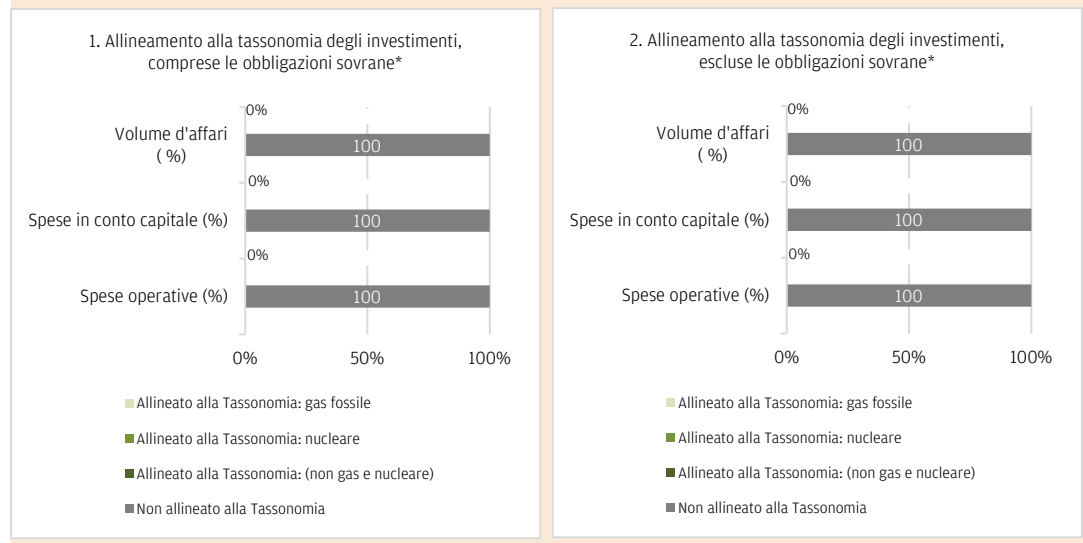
1. Allineamento alla tassonomia degli investimenti, comprese le obbligazioni sovrane*

0%
Volume d'affari ( %)
100
0%
Spese in conto capitale (%)
100
0%
Spese operative (%)
100

0%
50%
100%

Allineato alla Tassonomia: gas fossile
Allineato alla Tassonomia: nucleare
Allineato alla Tassonomia: (non gas e nucleare)
Non allineato alla Tassonomia

2. Allineamento alla tassonomia degli investimenti, escluse le obbligazioni sovrane*

0%
Volume d'affari ( %)
100
0%
Spese in conto capitale (%)
100
0%
Spese operative (%)
100

0%
50%
100%

Allineato alla Tassonomia: gas fossile
Allineato alla Tassonomia: nucleare
Allineato alla Tassonomia: (non gas e nucleare)
Non allineato alla Tassonomia